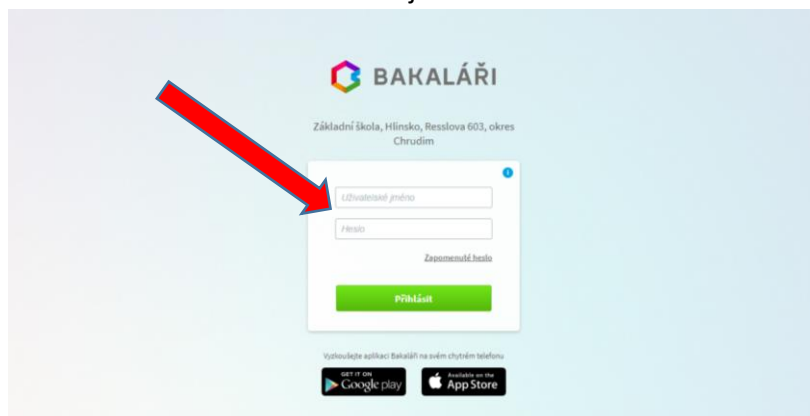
BAKALÁŘI

Základní škola, Hlinsko, Resslova 603, okres Chrudim

Uživatelské jméno

Heslo

Zapomenuté heslo

Přihlásit

Vyzkoušejte aplikaci Bakaláři na svém chytrém telefonu

GET IT ON Google play

Available on the App Store